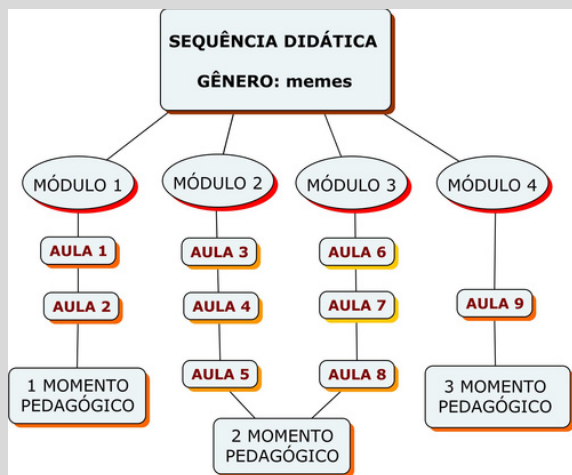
SEQUÊNCIA DIDÁTICA

GÊNERO: memes

MÓDULO 1

AULA 1

AULA 2

1 MOMENTO PEDAGÓGICO

MÓDULO 2

AULA 3

AULA 4

AULA 5

MÓDULO 3

AULA 6

AULA 7

AULA 8

2 MOMENTO PEDAGÓGICO

MÓDULO 4

AULA 9

3 MOMENTO PEDAGÓGICO